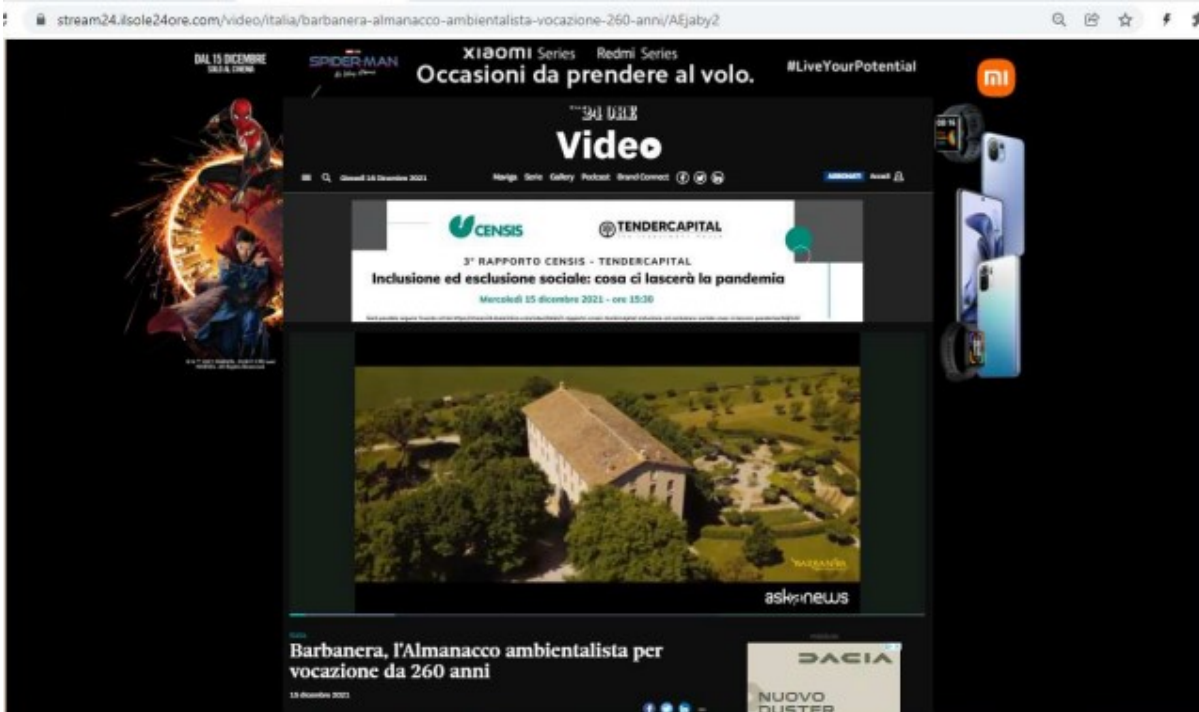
stream24.ilsole24ore.com/video/italia/barbanera-almanacco-ambientalista-vocazione-260-anni/AEjaby2

DAL 15 DICEMBRE SOLO AL CINEMA

SPIDER-MAN

XIAOMI Series Redmi Series
Occasioni da prendere al volo.
#LiveYourPotential

mi

24 ORE
Video

Giovedì 16 Dicembre 2021

Naviga Serie Gallery Podcast Brand Connect

ABBONATI Accedi

CENSIS

TENDERCAPITAL

3° RAPPORTO CENSIS - TENDERCAPITAL
Inclusione ed esclusione sociale: cosa ci lascerà la pandemia
Mercoledì 15 dicembre 2021 - ore 15:30

askanews

Italia

Barbanera, l'Almanacco ambientalista per vocazione da 260 anni

15 dicembre 2021

DACIA
NUOVO DUSTER